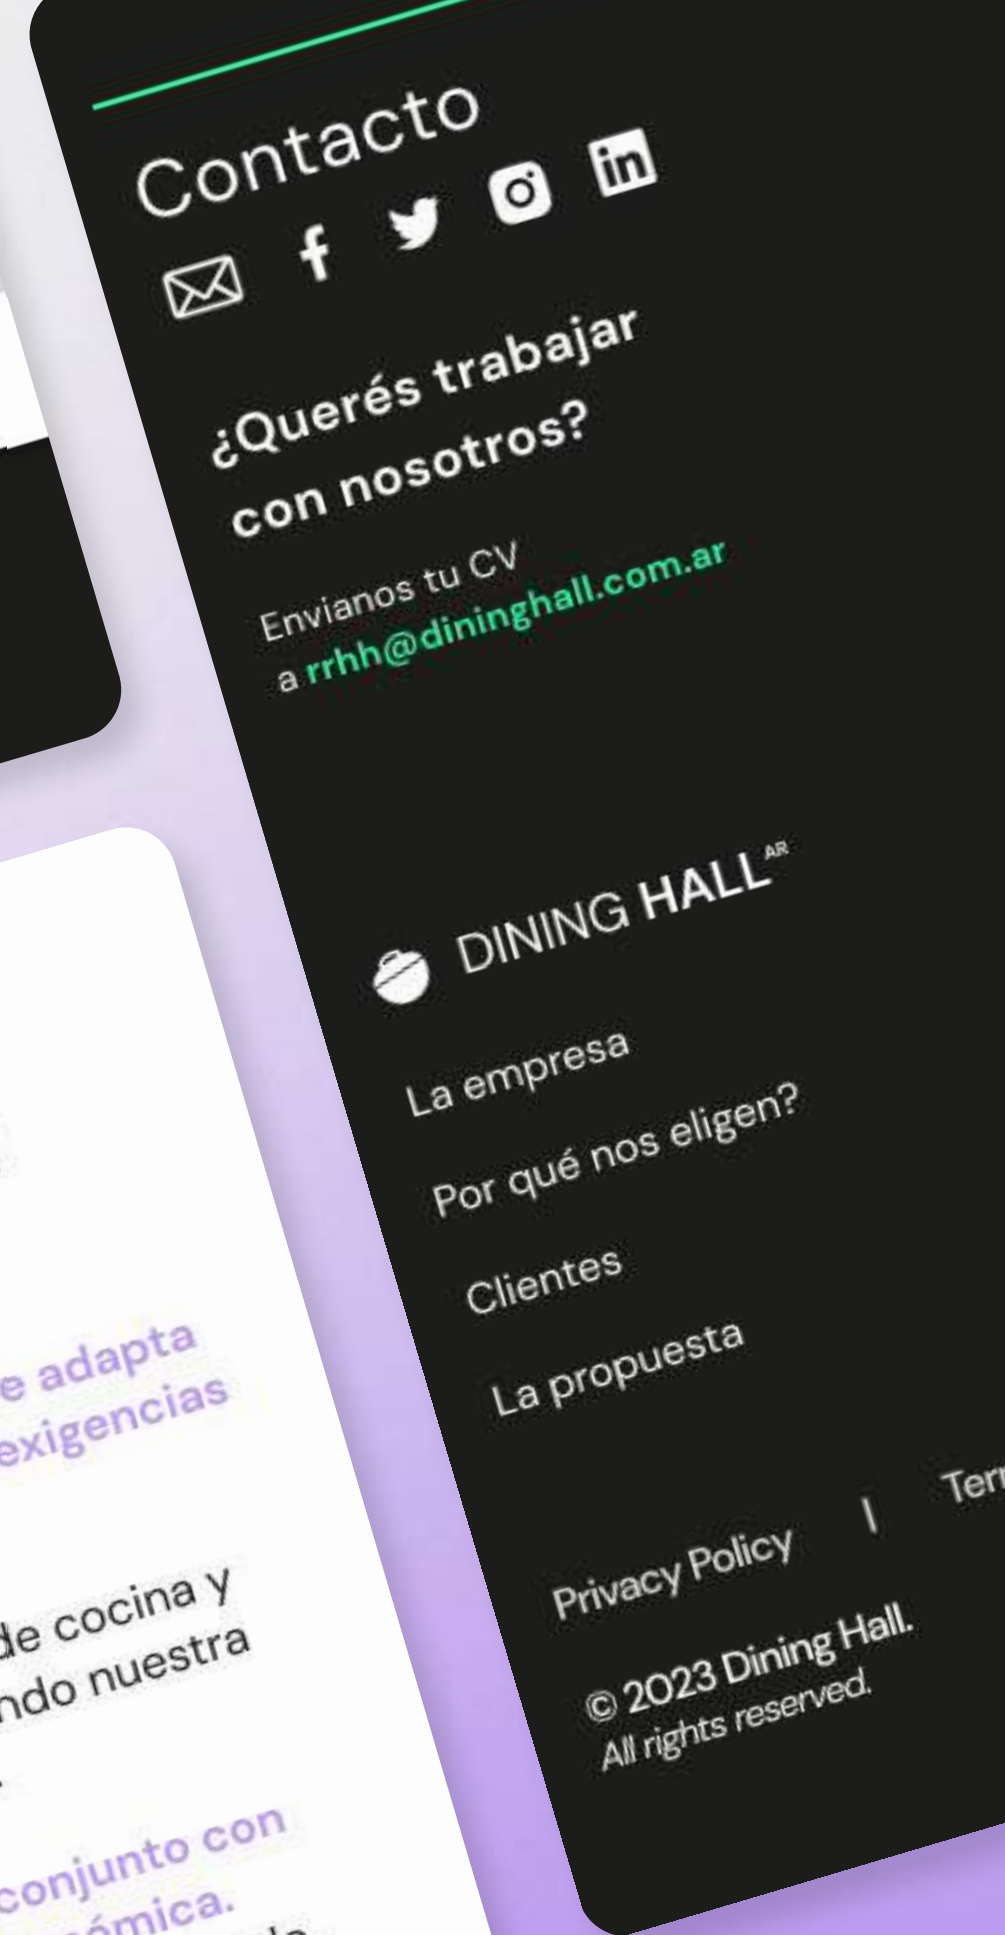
Contacto

¿Querés trabajar con nosotros?

Envianos tu CV a rrhh@dininghall.com.ar

DINING HALL$^{AR}$

La empresa

Por qué nos eligen?

Clientes

La propuesta

Privacy Policy | Ter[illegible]

© 2023 Dining Hall. All rights reserved.

e adapta exigencias

de cocina y ndo nuestra

conjunto con ómica.